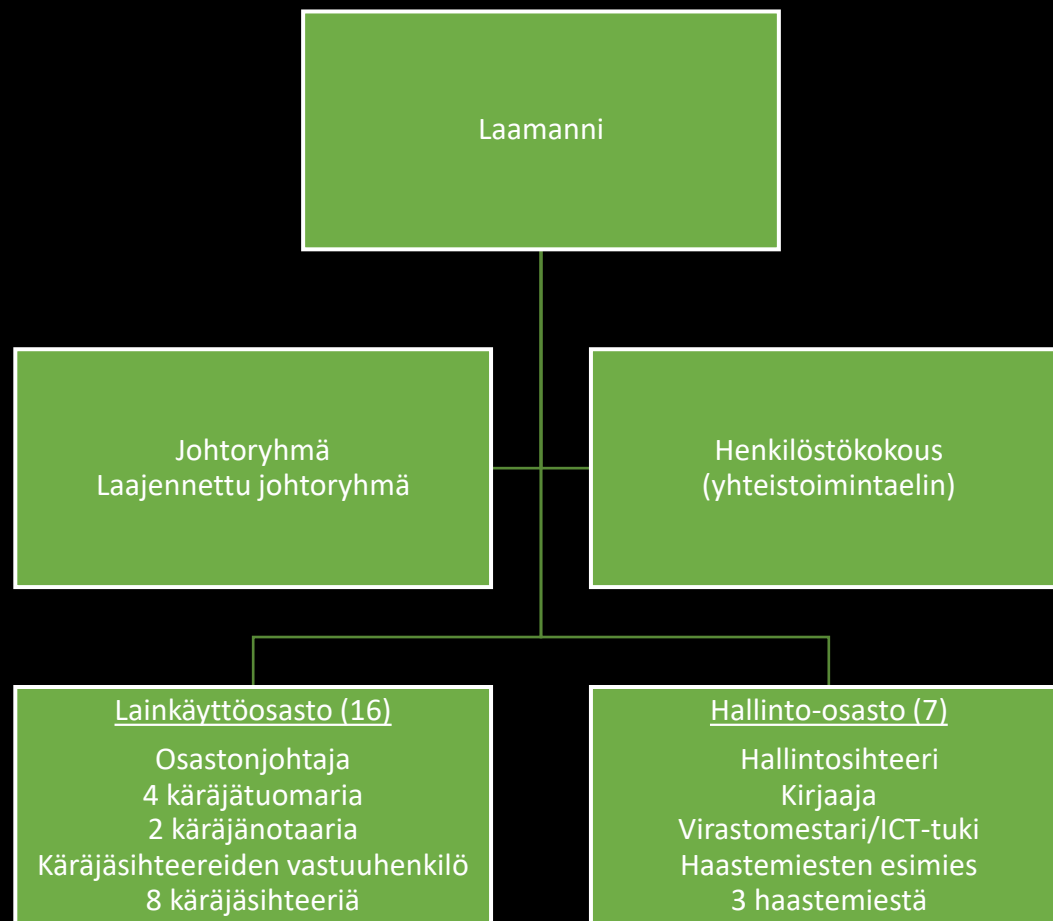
Laamanni

Johtoryhmä
Laajennettu johtoryhmä

Henkilöstökokous
(yhteistoimintaelin)

Lainkäyttöosasto (16)
Osastonjohtaja
4 käräjätuomaria
2 käräjänotaaria
Käräjäsihteereiden vastuuhenkilö
8 käräjäsihteeriä

Hallinto-osasto (7)
Hallintosihteeri
Kirjaaja
Virastomestari/ICT-tuki
Haastemiesten esimies
3 haastemiestä